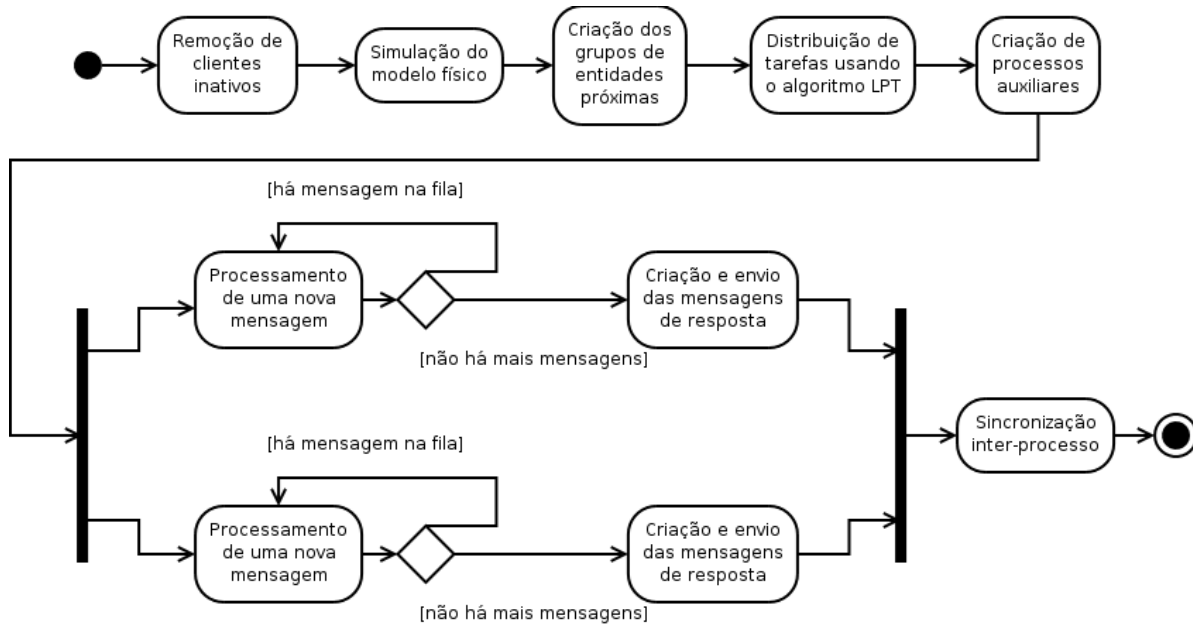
Remoção de clientes inativos

Simulação do modelo físico

Criação dos grupos de entidades próximas

Distribuição de tarefas usando o algoritmo LPT

Criação de processos auxiliares

[há mensagem na fila]

Processamento de uma nova mensagem

Criação e envio das mensagens de resposta

[não há mais mensagens]

Sincronização inter-processo

[há mensagem na fila]

Processamento de uma nova mensagem

Criação e envio das mensagens de resposta

[não há mais mensagens]